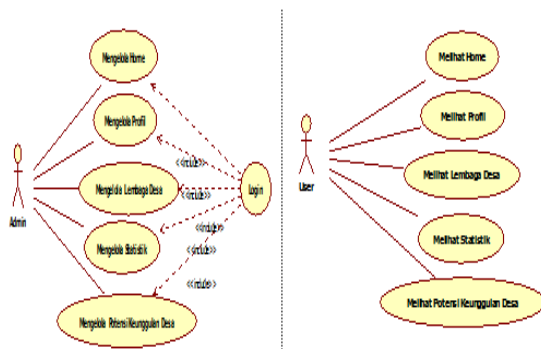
Mengelola Home

Mengelola Profil

Mengelola Lembaga Desa

Mengelola Statistik

Mengelola Potensi Keunggulan Desa

Admin

<<include>>

<<include>>

<<include>>

<<include>>

<<include>>

Login

User

Melihat Home

Melihat Profil

Melihat Lembaga Desa

Melihat Statistik

Melihat Potensi Keunggulan Desa